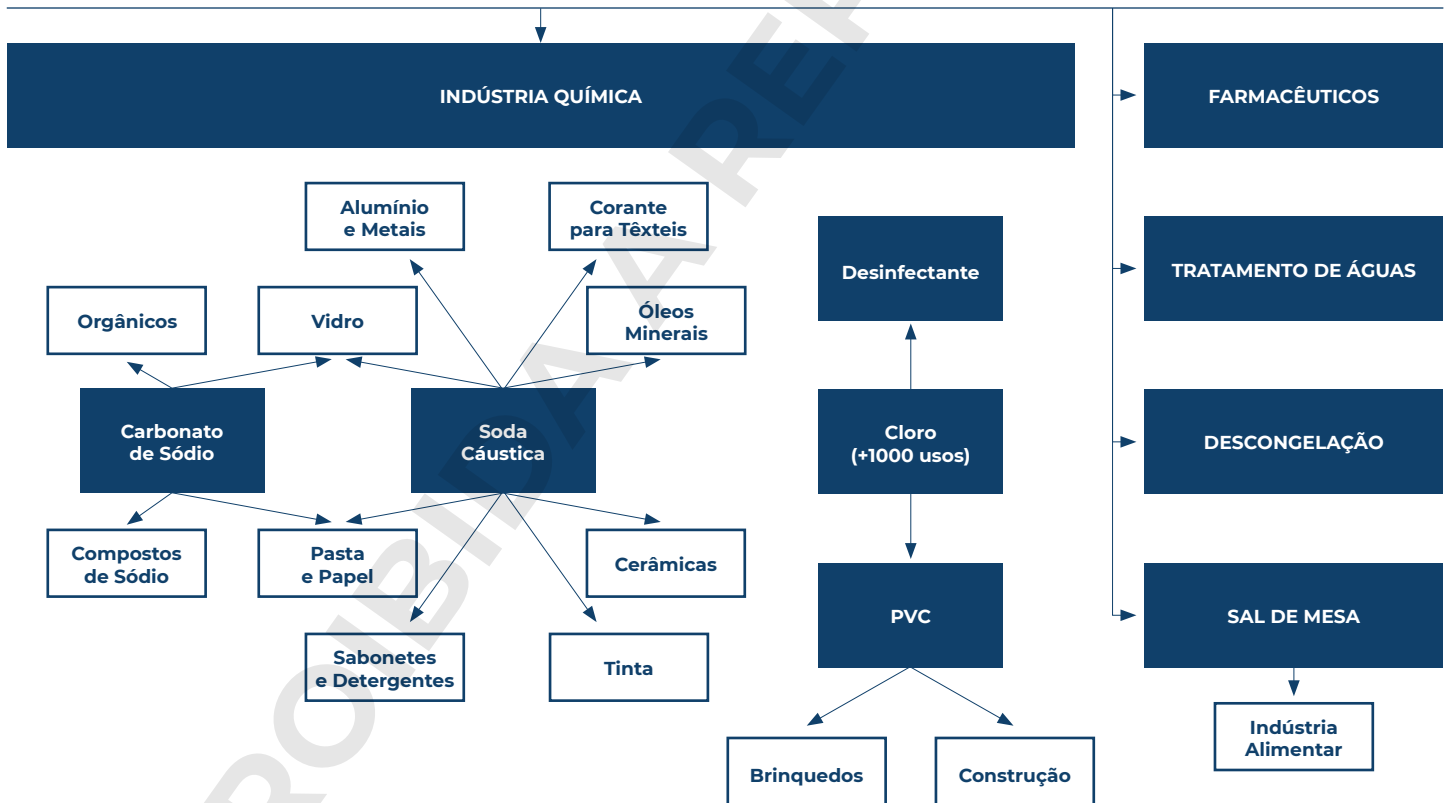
INDÚSTRIA QUÍMICA

FARMACÊUTICOS

Alumínio e Metais

Corante para Têxteis

Desinfectante

TRATAMENTO DE ÁGUAS

Orgânicos

Vidro

Óleos Minerais

Carbonato de Sódio

Soda Cáustica

Cloro (+1000 usos)

DESCONGELAÇÃO

Compostos de Sódio

Pasta e Papel

Cerâmicas

PVC

SAL DE MESA

Sabonetes e Detergentes

Tinta

Indústria Alimentar

Brinquedos

Construção

PROIBIDA A REP